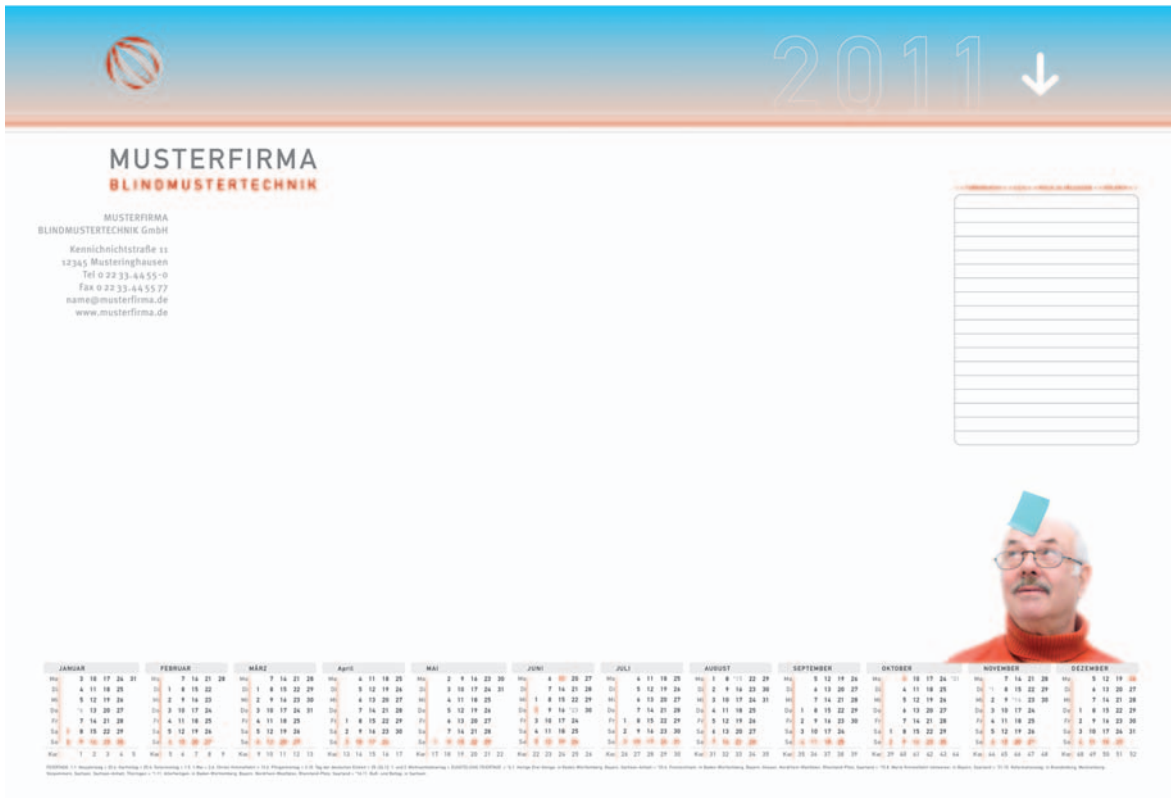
2011

MUSTERFIRMA
BLINDMUSTERTECHNIK

MUSTERFIRMA
BLINDMUSTERTECHNIK GmbH

Kennichnichtstraße 11
12345 Musteringhausen
Tel 0 22 33-44 55-0
Fax 0 22 33-44 55 77
name@musterfirma.de
www.musterfirma.de

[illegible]

JANUAR FEBRUAR MÄRZ April MAI JUNI JULI AUGUST SEPTEMBER OKTOBER NOVEMBER DEZEMBER

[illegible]